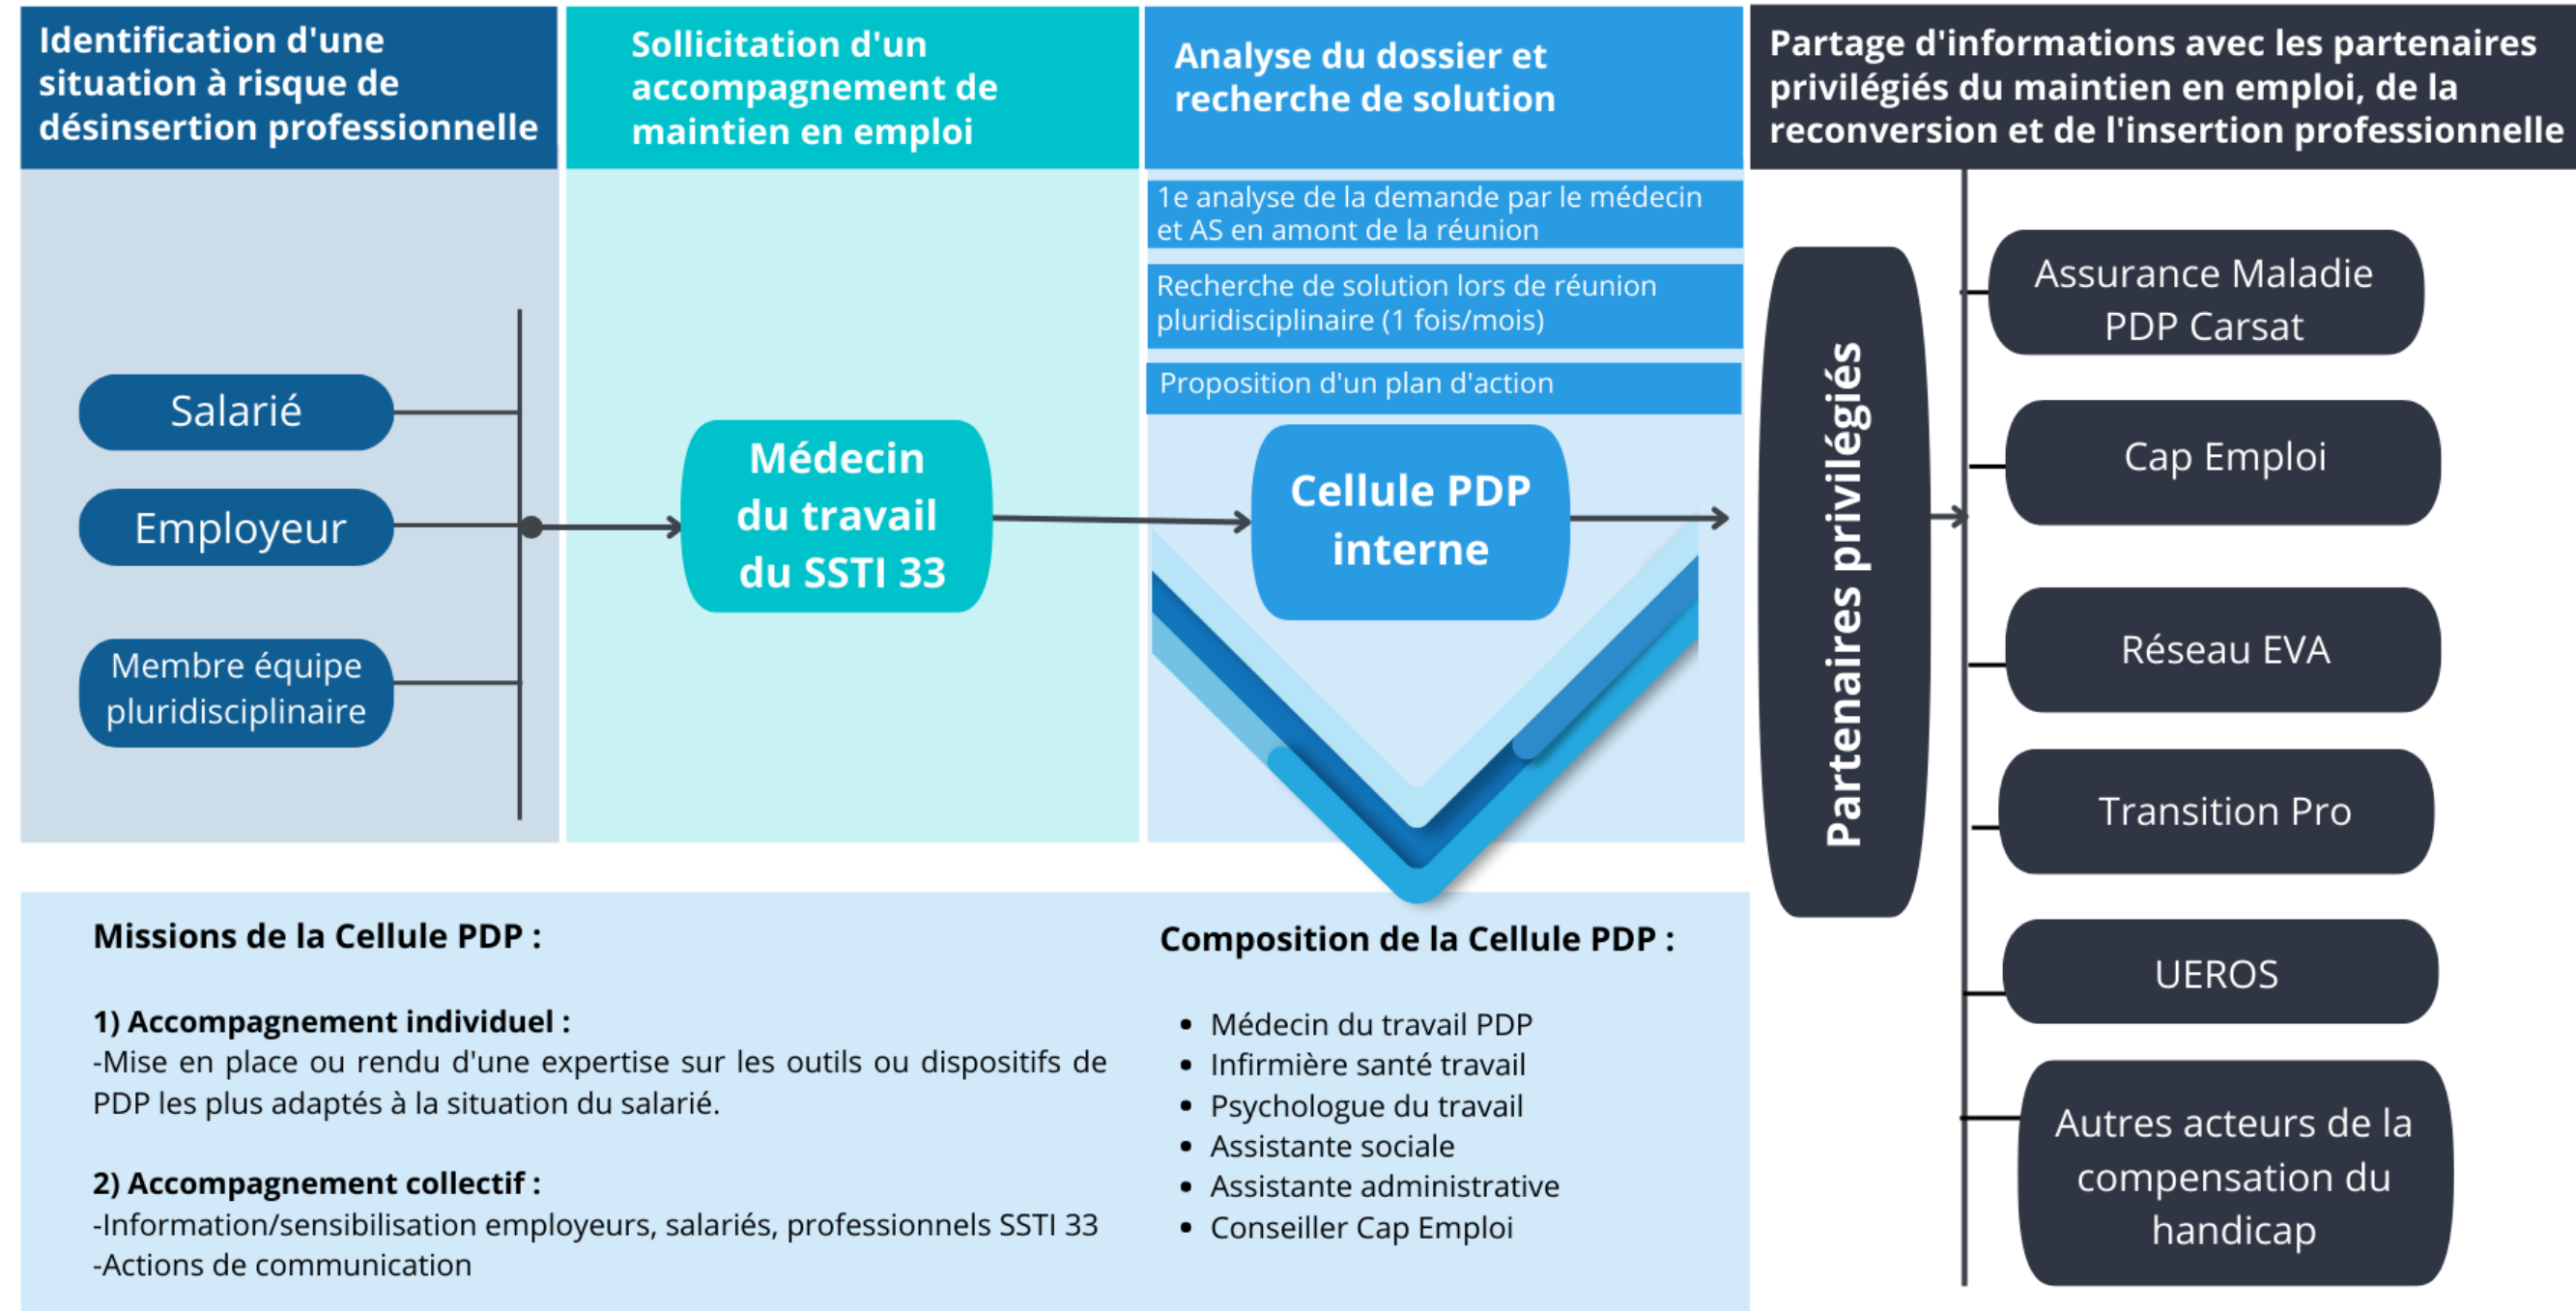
Identification d'une situation à risque de désinsertion professionnelle

Salarié

Employeur

Membre équipe pluridisciplinaire

Sollicitation d'un accompagnement de maintien en emploi

Médecin du travail du SSTI 33

Analyse du dossier et recherche de solution

1e analyse de la demande par le médecin et AS en amont de la réunion

Recherche de solution lors de réunion pluridisciplinaire (1 fois/mois)

Proposition d'un plan d'action

Cellule PDP interne

Partage d'informations avec les partenaires privilégiés du maintien en emploi, de la reconversion et de l'insertion professionnelle

Partenaires privilégiés

Assurance Maladie PDP Carsat

Cap Emploi

Réseau EVA

Transition Pro

UEROS

Autres acteurs de la compensation du handicap

Missions de la Cellule PDP :

1) Accompagnement individuel :
-Mise en place ou rendu d'une expertise sur les outils ou dispositifs de PDP les plus adaptés à la situation du salarié.

2) Accompagnement collectif :
-Information/sensibilisation employeurs, salariés, professionnels SSTI 33
-Actions de communication

Composition de la Cellule PDP :

- Médecin du travail PDP
- Infirmière santé travail
- Psychologue du travail
- Assistante sociale
- Assistante administrative
- Conseiller Cap Emploi